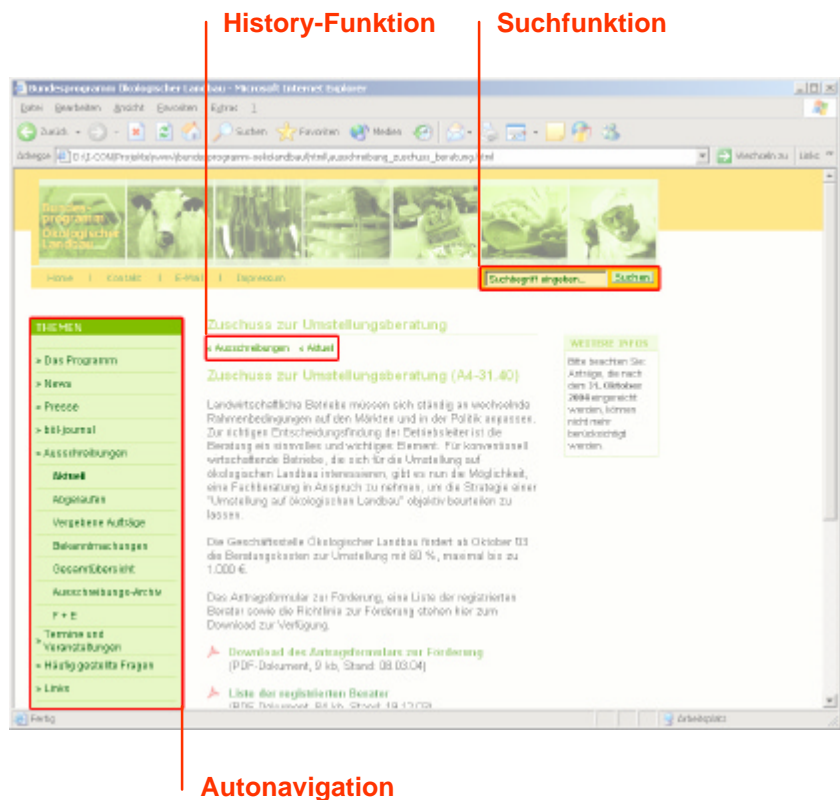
History-Funktion

Suchfunktion

Bundesprogramm Ökologischer Landbau - Microsoft Internet Explorer

Datei Bearbeiten Ansicht Favoriten Extras ?

Zurück Suchen Favoriten Medien

Adresse D:\1-COM\Projekte\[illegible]\bundesprogramm-oekolandbau\html\ausschreibung_zuschuss_beratung.html

Wechseln zu Links

Bundesprogramm Ökologischer Landbau

Home | Kontakt | E-Mail | Impressum

Suchbegriff eingeben... Suchen

THEMEN

» Das Programm

» News

» Presse

» böl-journal

» Ausschreibungen

Aktuell

Abgelaufen

Vergebene Aufträge

Bekanntmachungen

Gesamtübersicht

Ausschreibungs-Archiv

F + E

» Termine und Veranstaltungen

» Häufig gestellte Fragen

» Links

Zuschuss zur Umstellungsberatung

» Ausschreibungen » Aktuell

Zuschuss zur Umstellungsberatung (A4-31.40)

Landwirtschaftliche Betriebe müssen sich ständig an wechselnde Rahmenbedingungen auf den Märkten und in der Politik anpassen. Zur richtigen Entscheidungsfindung der Betriebsleiter ist die Beratung ein sinnvolles und wichtiges Element. Für konventionell wirtschaftende Betriebe, die sich für die Umstellung auf ökologischen Landbau interessieren, gibt es nun die Möglichkeit, eine Fachberatung in Anspruch zu nehmen, um die Strategie einer "Umstellung auf ökologischen Landbau" objektiv beurteilen zu lassen.

Die Geschäftsstelle Ökologischer Landbau fördert ab Oktober 03 die Beratungskosten zur Umstellung mit 80 %, maximal bis zu 1.000 €.

Das Antragsformular zur Förderung, eine Liste der registrierten Berater sowie die Richtlinie zur Förderung stehen hier zum Download zur Verfügung.

Download des Antragsformulars zur Förderung
(PDF-Dokument, 9 kb, Stand: 08.03.04)

Liste der registrierten Berater
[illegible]

WEITERE INFOS

Bitte beachten Sie: Anträge, die nach dem 31. Oktober 2004 eingereicht werden, können nicht mehr berücksichtigt werden.

Fertig

Arbeitsplatz

Autonavigation